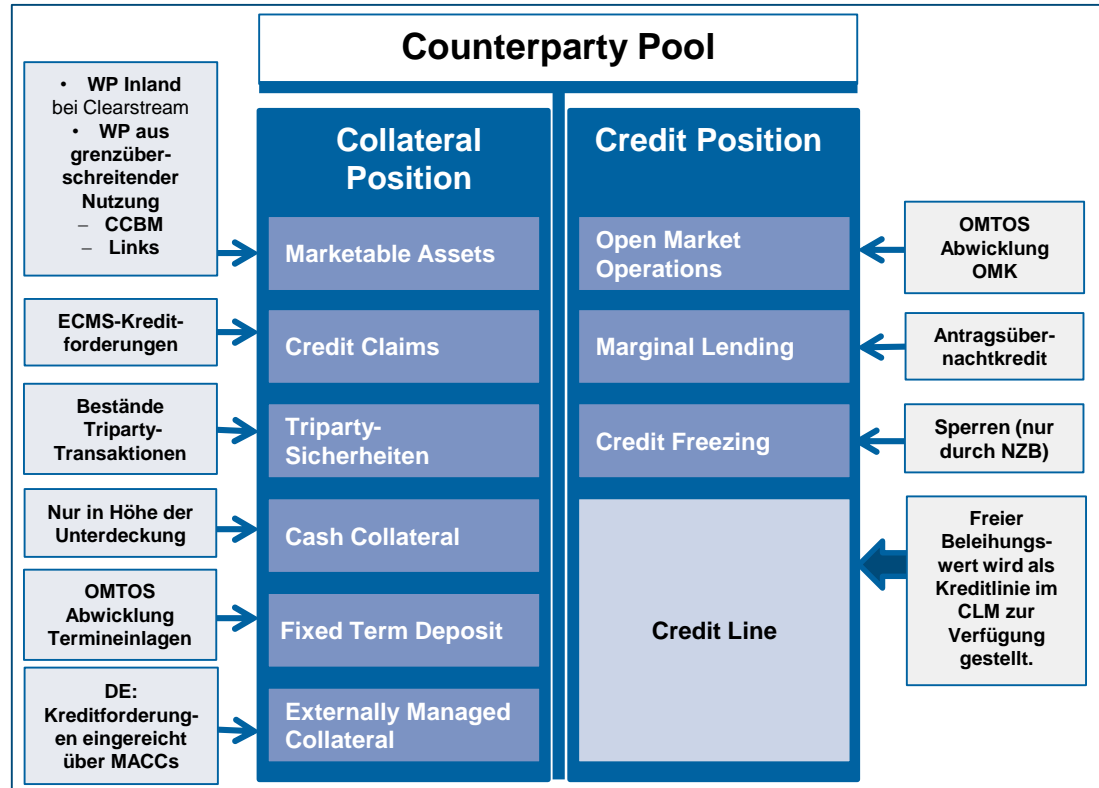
Counterparty Pool

• WP Inland bei Clearstream
• WP aus grenzüberschreitender Nutzung
– CCBM
– Links

ECMS-Kreditforderungen

Bestände Triparty-Transaktionen

Nur in Höhe der Unterdeckung

OMTOS Abwicklung Termineinlagen

DE: Kreditforderungen eingereicht über MACCs

Collateral Position

Marketable Assets

Credit Claims

Triparty-Sicherheiten

Cash Collateral

Fixed Term Deposit

Externally Managed Collateral

Credit Position

Open Market Operations

Marginal Lending

Credit Freezing

Credit Line

OMTOS Abwicklung OMK

Antragsübernachtkredit

Sperren (nur durch NZB)

Freier Beleihungswert wird als Kreditlinie im CLM zur Verfügung gestellt.